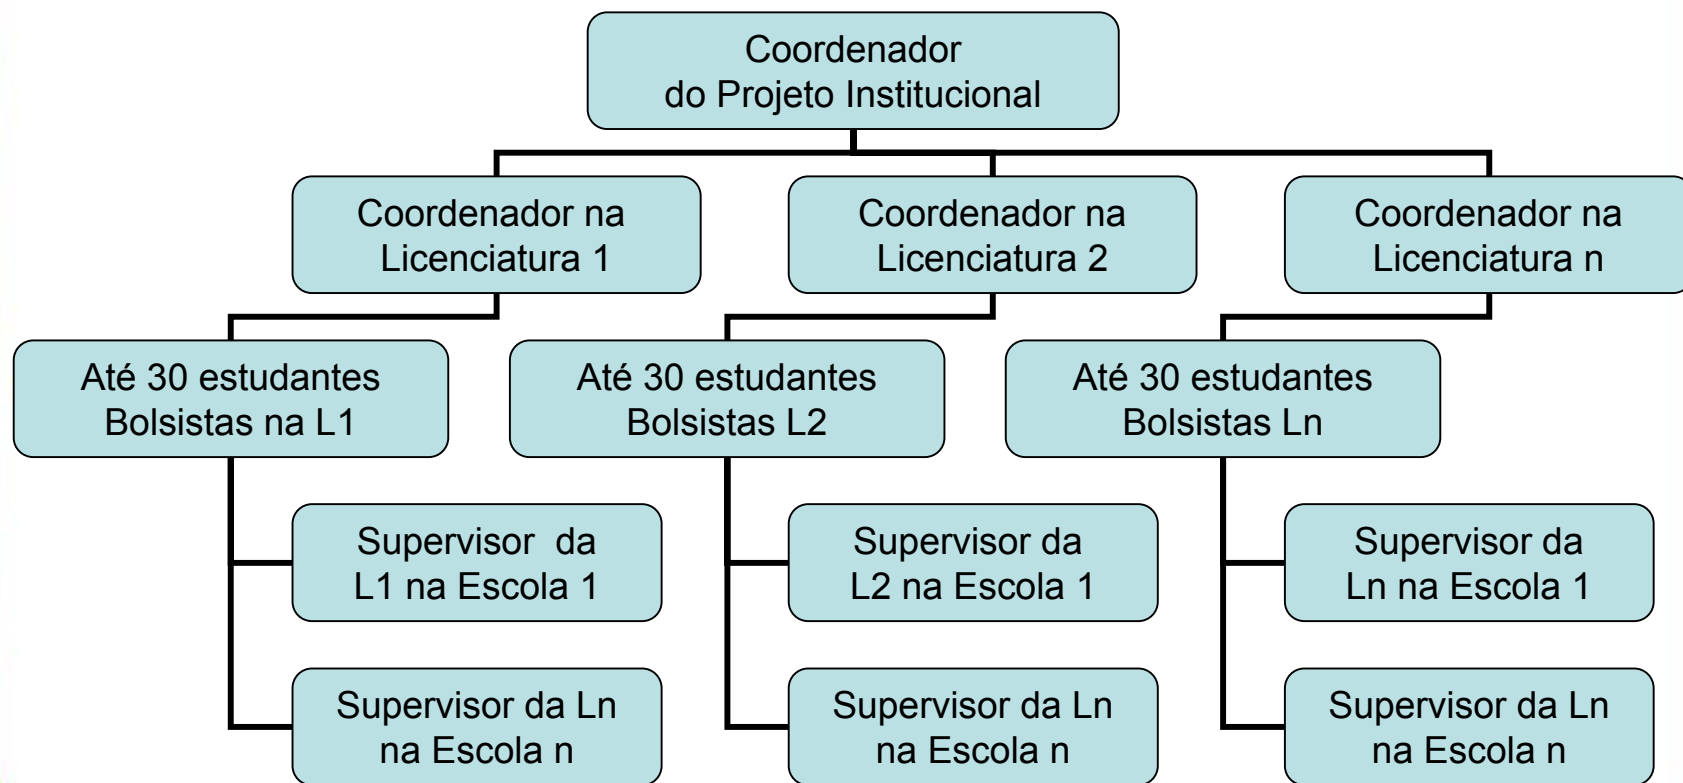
Coordenador do Projeto Institucional

Coordenador na Licenciatura 1

Coordenador na Licenciatura 2

Coordenador na Licenciatura n

Até 30 estudantes Bolsistas na L1

Até 30 estudantes Bolsistas L2

Até 30 estudantes Bolsistas Ln

Supervisor da L1 na Escola 1

Supervisor da L2 na Escola 1

Supervisor da Ln na Escola 1

Supervisor da Ln na Escola n

Supervisor da Ln na Escola n

Supervisor da Ln na Escola n